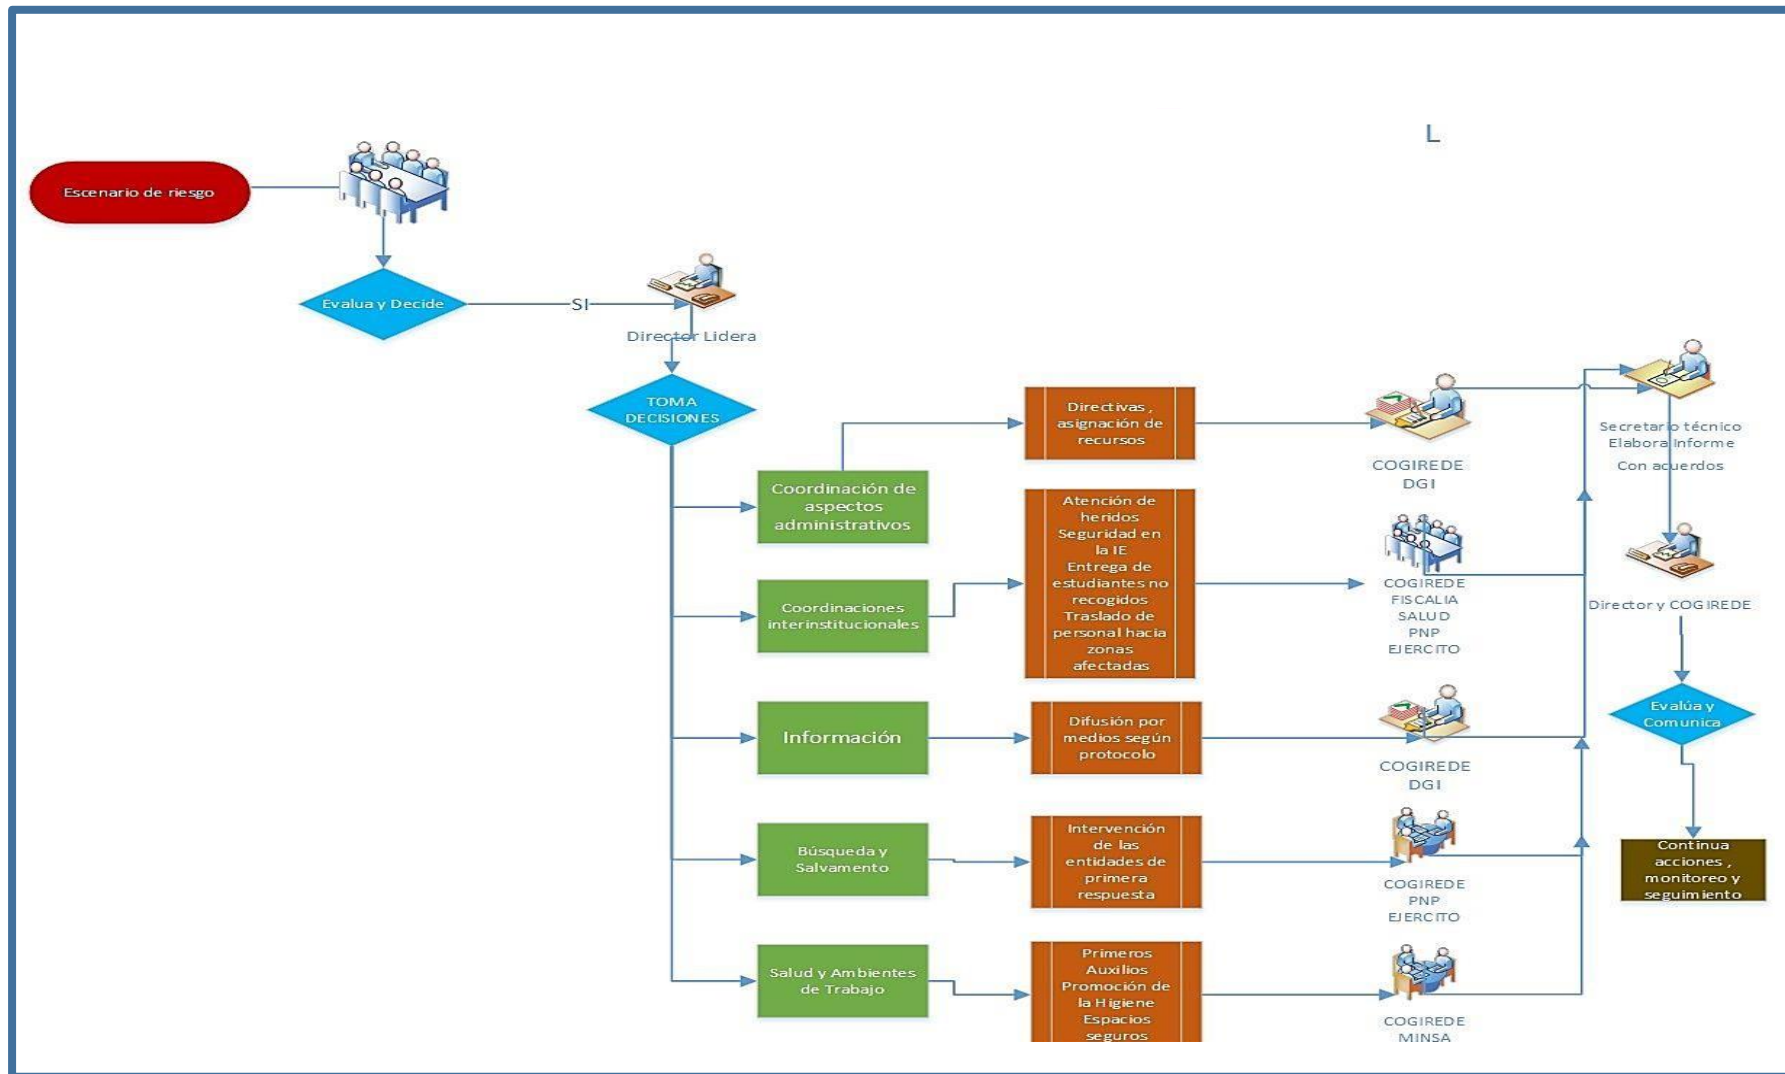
L

Escenario de riesgo

Evalua y Decide

SI

Director Lidera

TOMA DECISIONES

Coordinación de aspectos administrativos

Directivas , asignación de recursos

COGIREDE DGI

Coordinaciones interinstitucionales

Atención de heridos Seguridad en la IE Entrega de estudiantes no recogidos Traslado de personal hacia zonas afectadas

COGIREDE FISCALIA SALUD PNP EJERCITO

Información

Difusión por medios según protocolo

COGIREDE DGI

Búsqueda y Salvamento

Intervención de las entidades de primera respuesta

COGIREDE PNP EJERCITO

Salud y Ambientes de Trabajo

Primeros Auxilios Promoción de la Higiene Espacios seguros

COGIREDE MINSA

Secretario técnico Elabora Informe Con acuerdos

Director y COGIREDE

Evalúa y Comunica

Continua acciones , monitoreo y seguimiento